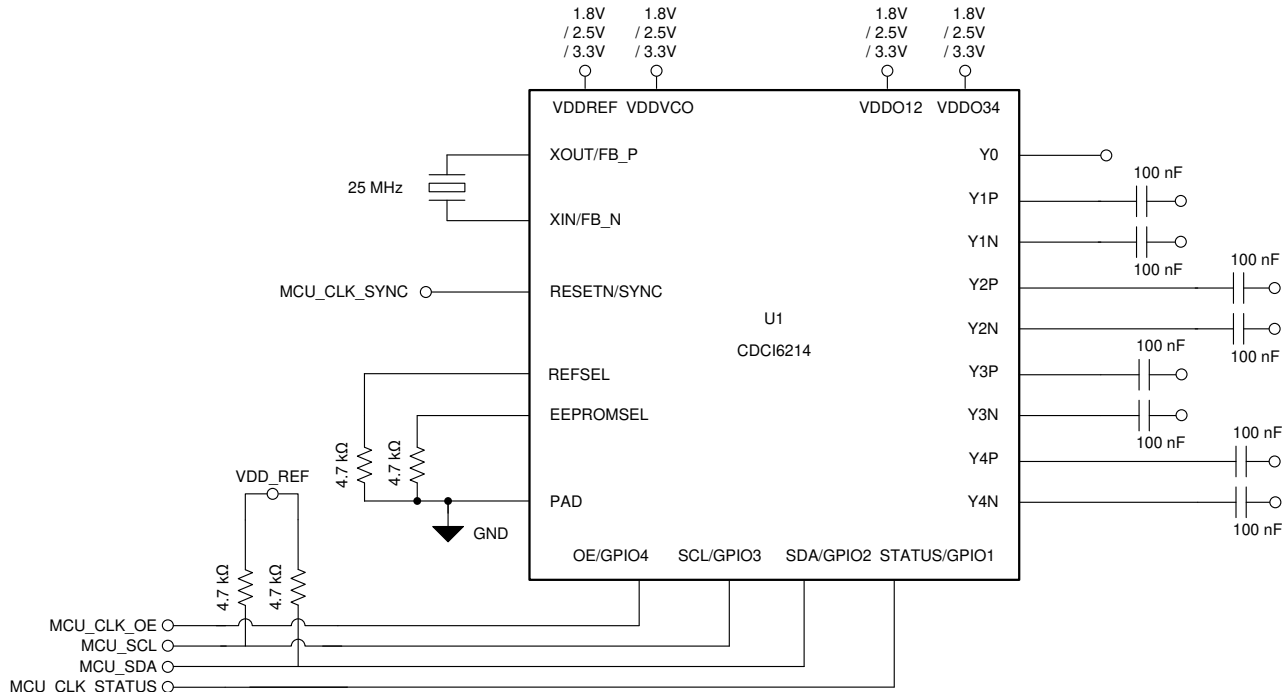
1.8V / 2.5V / 3.3V
1.8V / 2.5V / 3.3V
1.8V / 2.5V / 3.3V
1.8V / 2.5V / 3.3V

VDDREF VDDVCO VDDO12 VDDO34

XOUT/FB_P
Y0
25 MHz
100 nF
Y1P
XIN/FB_N
Y1N
100 nF
100 nF
MCU_CLK_SYNC
RESETN/SYNC
Y2P
U1
Y2N
CDCI6214
100 nF
100 nF
REFSEL
Y3P
EEPROMSEL
Y3N
100 nF
100 nF
4.7 kΩ
4.7 kΩ
Y4P
VDD_REF
PAD
Y4N
100 nF
GND
OE/GPIO4 SCL/GPIO3 SDA/GPIO2 STATUS/GPIO1
4.7 kΩ
4.7 kΩ
MCU_CLK_OE
MCU_SCL
MCU_SDA
MCU_CLK_STATUS